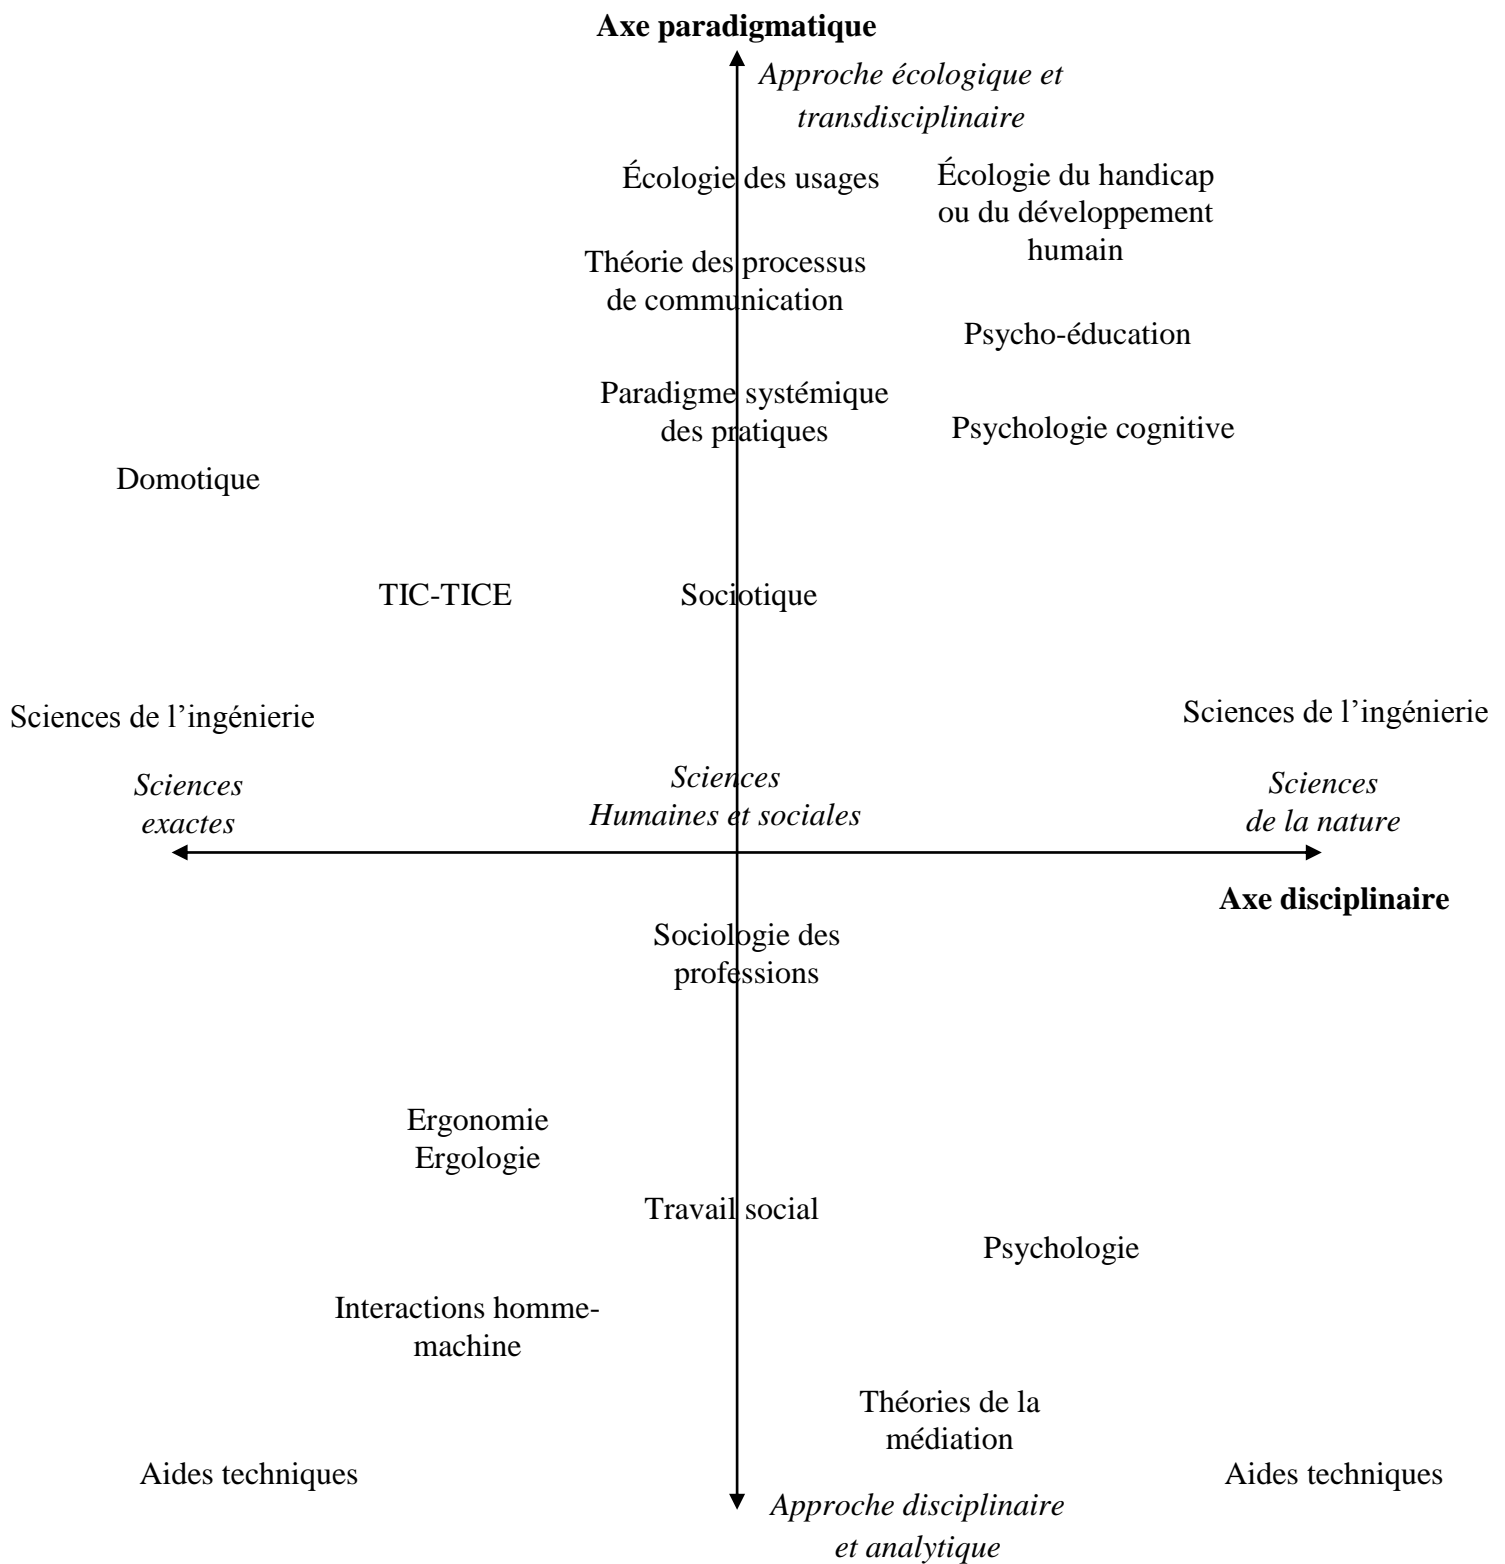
Axe paradigmatique

*Approche écologique et transdisciplinaire*

Écologie des usages

Écologie du handicap ou du développement humain

Théorie des processus de communication

Psycho-éducation

Paradigme systémique des pratiques

Psychologie cognitive

Domotique

TIC-TICE

Sociotique

Sciences de l'ingénierie

Sciences de l'ingénierie

*Sciences exactes*

*Sciences Humaines et sociales*

*Sciences de la nature*

Axe disciplinaire

Sociologie des professions

Ergonomie
Ergologie

Travail social

Psychologie

Interactions homme-machine

Théories de la médiation

Aides techniques

Aides techniques

*Approche disciplinaire et analytique*